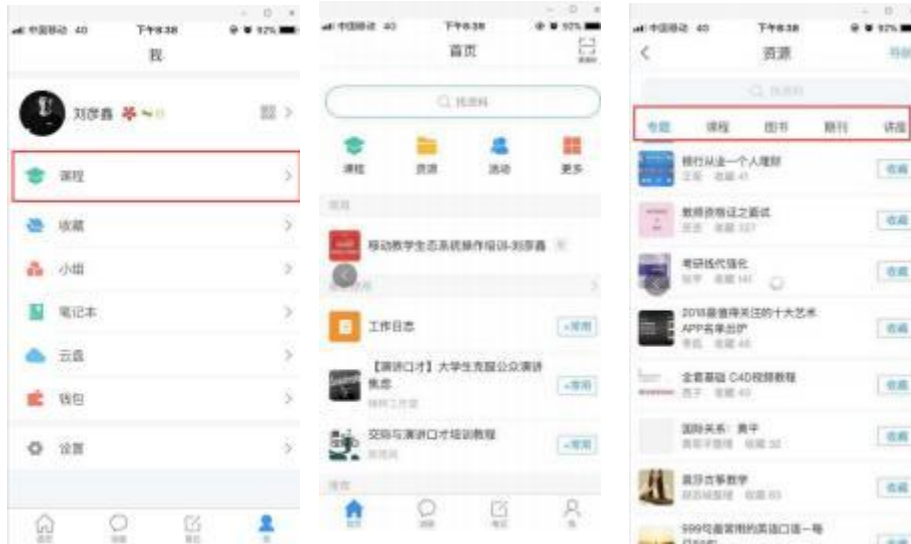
中国移动 4G 下午8:38 92%
我
刘彦鑫
课程
收藏
小组
笔记本
云盘
钱包
设置

中国移动 4G 下午8:38 92%
首页
Q 找资料
课程
资源
活动
更多
移动教学生态系统操作培训-刘彦鑫
工作日志
+常用
【演讲口才】大学生克服公众演讲焦虑
+常用
交际与演讲口才培训教程
+常用

中国移动 4G 下午8:38 92%
资源
专题
课程
图书
期刊
讲座
我行从业一个人理财
收藏
教师资格证之面试
收藏
考研线代强化
收藏
2018最值得关注的十大艺术APP名单出炉
收藏
全套基础 C4D视频教程
收藏
国际关系：黄平
收藏
高效古筝教学
收藏
999句最常用的英语口语一每
收藏